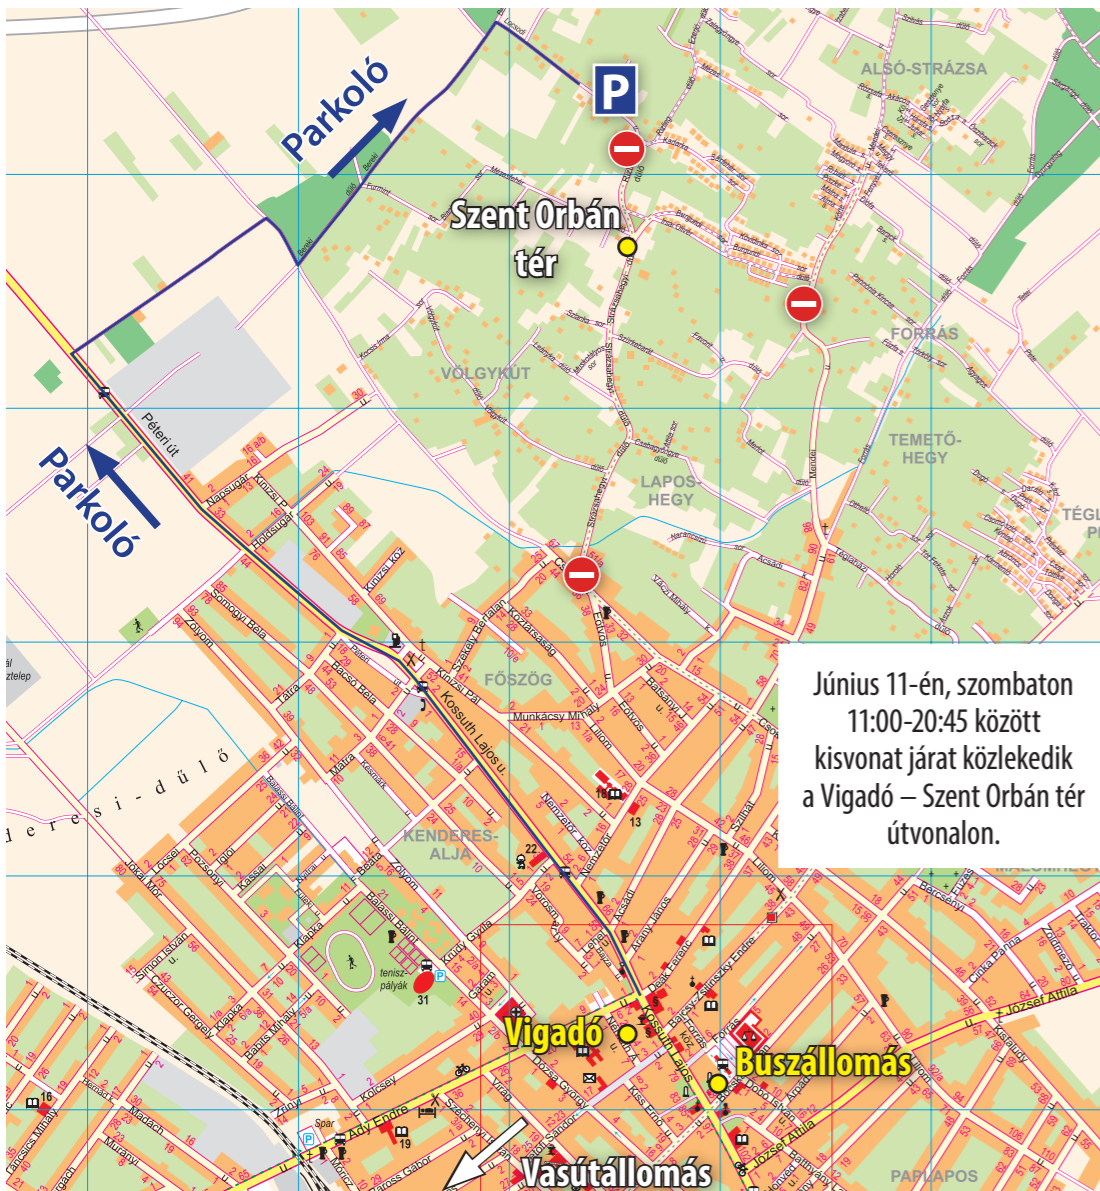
Parkoló

P

Szent Orbán tér

Parkoló

ALSÓ-STRÁZSA

FORRÁS

VÖLGYKÚT

TEMETŐ-HEGY

LAPOS-HEGY

FŐSZÖG

KENDERES-ALJA

Kenderesi-dűlő

Péteri út

Kossuth Lajos u.

Június 11-én, szombaton 11:00-20:45 között kisvonat járat közlekedik a Vigadó – Szent Orbán tér útvonalon.

Vigadó

Buszállomás

Vasútállomás

PAPLAPOS

teniszpályák

31

22

13

19

16

Ady Endre

József Attila

Arany János

Deák Ferenc

Eötvös

Munkácsy Mihály

Balassi Bálint

Zólyom

Mátra

Tátra

Somogyi Béla

Bacsó Béla

Jókai Mór

Zrínyi

Petőfi

Nemzetőr

Liliom

Szőlő

Kinizsi Pál

Kinizsi köz

Spar